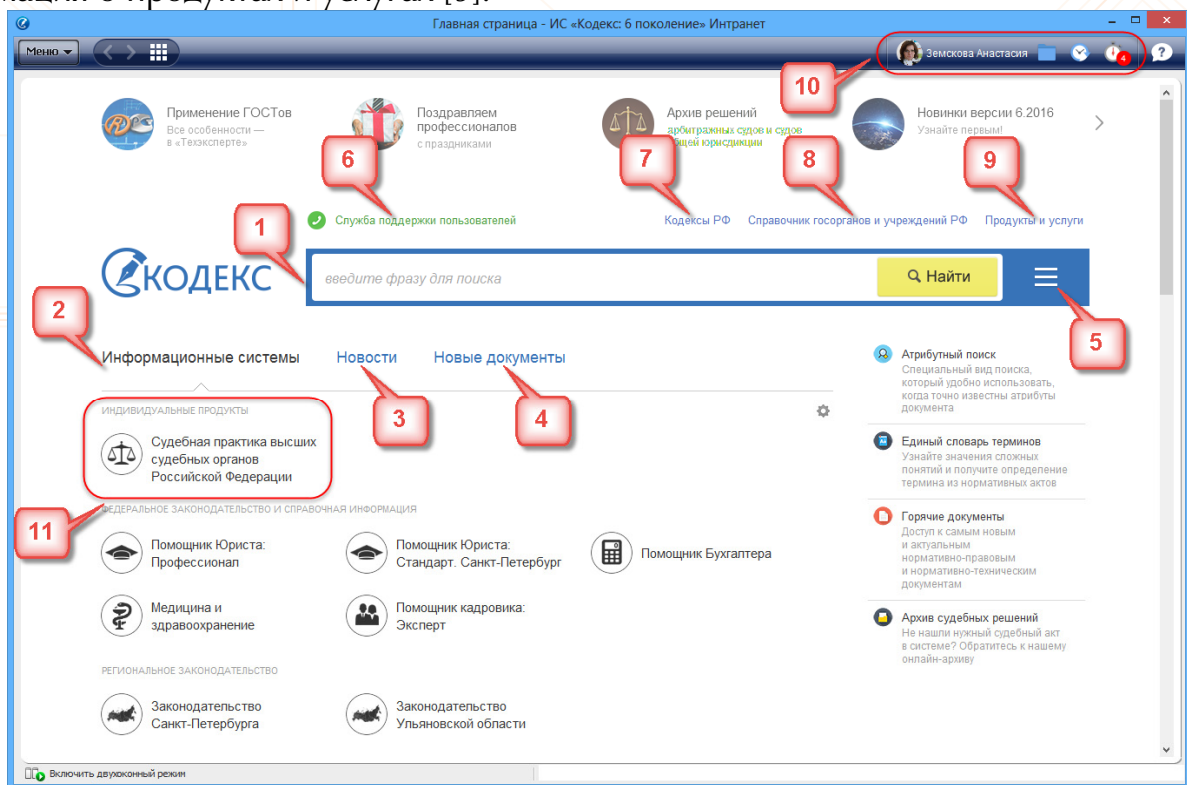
мации о продуктах и услугах [6].

Главная страница - ИС «Кодекс: 6 поколение» Интранет

Меню

Земскова Анастасия

4

10

Применение ГОСТов
Все особенности — в «Техэксперте»

Поздравляем профессионалов
с праздниками

Архив решений
арбитражных судов и судов общей юрисдикции

Новинки версии 6.2016
Узнайте первым!

6

7

8

9

Служба поддержки пользователей

Кодексы РФ

Справочник госорганов и учреждений РФ

Продукты и услуги

1

КОДЕКС

введите фразу для поиска

Найти

5

2

Информационные системы

Новости

Новые документы

3

4

ИНДИВИДУАЛЬНЫЕ ПРОДУКТЫ

Судебная практика высших судебных органов Российской Федерации

11

ФЕДЕРАЛЬНОЕ ЗАКОНОДАТЕЛЬСТВО И СПРАВОЧНАЯ ИНФОРМАЦИЯ

Помощник Юриста: Профессионал

Помощник Юриста: Стандарт. Санкт-Петербург

Помощник Бухгалтера

Медицина и здравоохранение

Помощник кадровика: Эксперт

РЕГИОНАЛЬНОЕ ЗАКОНОДАТЕЛЬСТВО

Законодательство Санкт-Петербурга

Законодательство Ульяновской области

Атрибутный поиск
Специальный вид поиска, который удобно использовать, когда точно известны атрибуты документа

Единый словарь терминов
Узнайте значения сложных понятий и получите определение термина из нормативных актов

Горячие документы
Доступ к самым новым и актуальным нормативно-правовым и нормативно-техническим документам

Архив судебных решений
Не нашли нужный судебный акт в системе? Обратитесь к нашему онлайн-архиву

Включить двухоконный режим